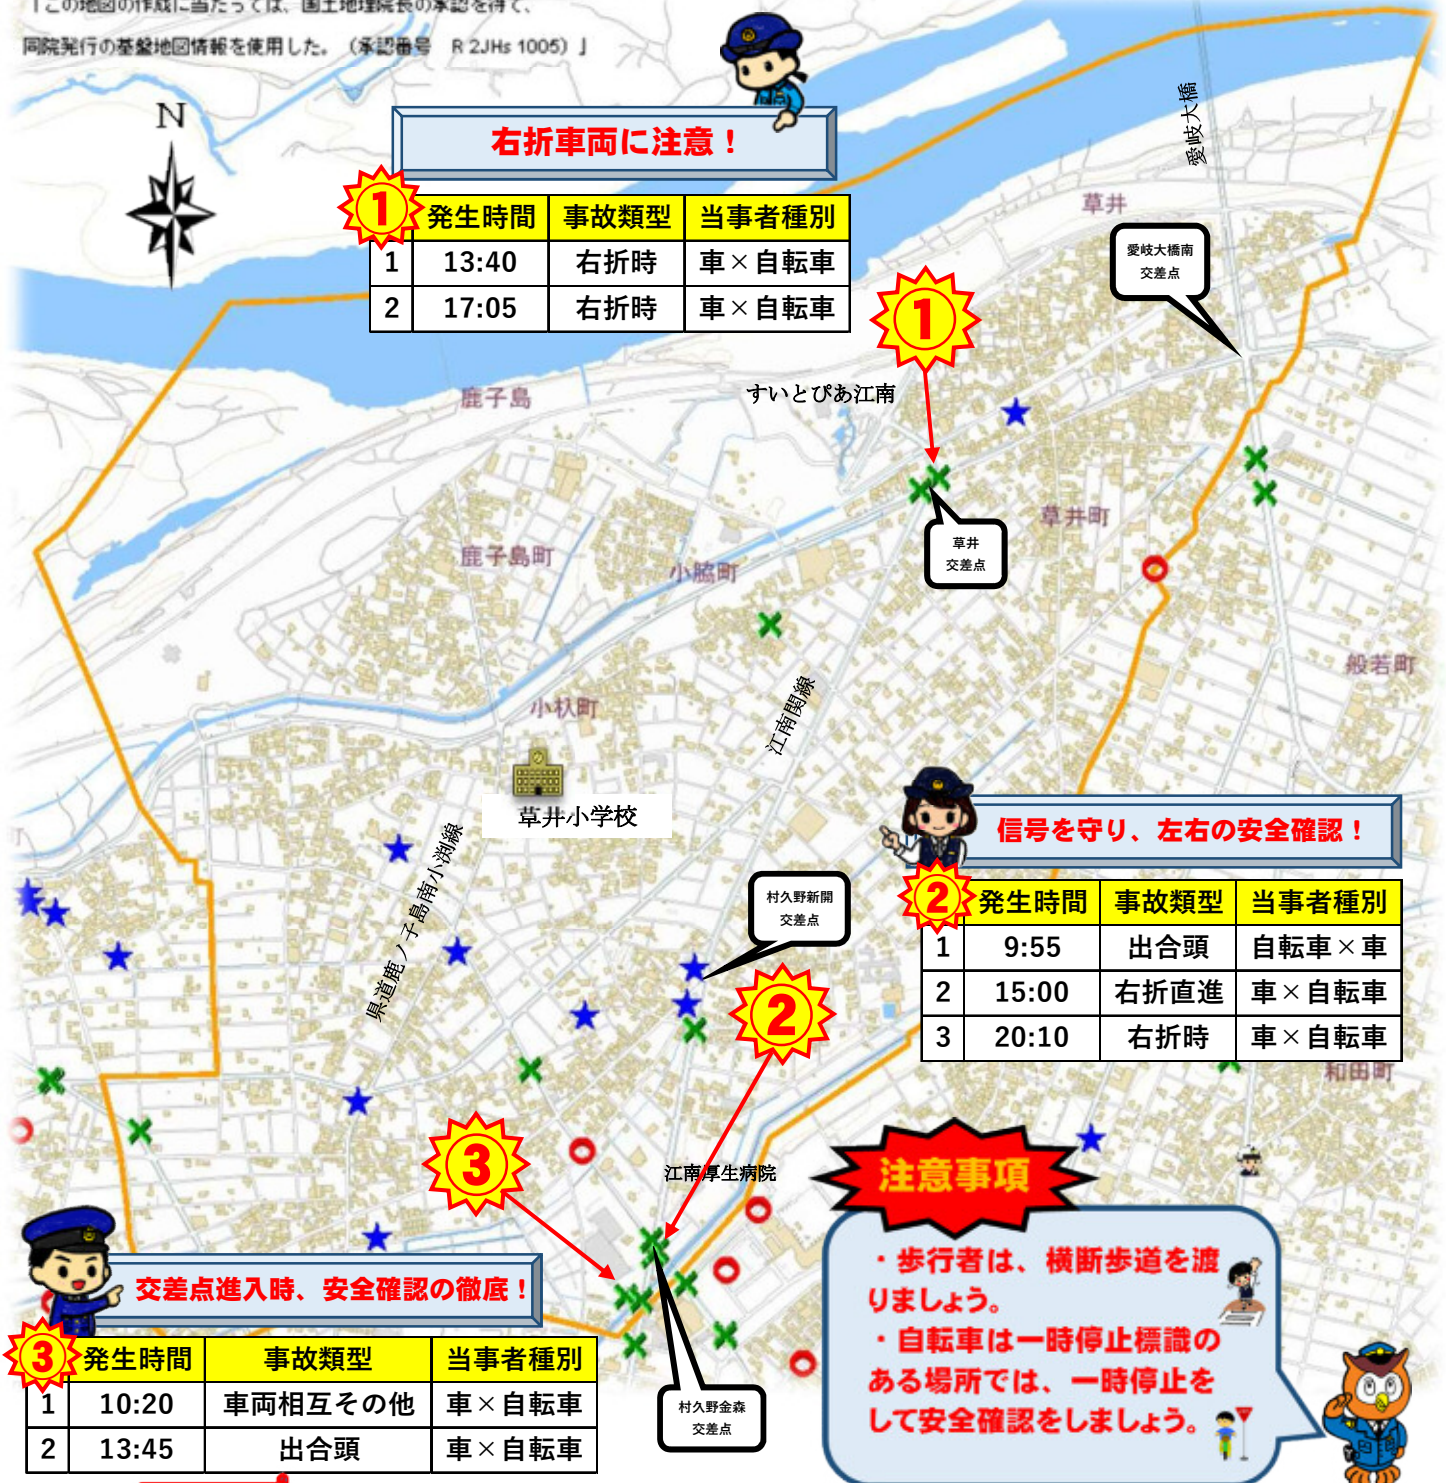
「この地図の作成に当たっては、国土地理院長の承認を得て、同院発行の基盤地図情報を使用した。（承認番号　R 2JHs 1005）」

N

右折車両に注意！

①
| | 発生時間 | 事故類型 | 当事者種別 |
|---|---|---|---|
| 1 | 13:40 | 右折時 | 車×自転車 |
| 2 | 17:05 | 右折時 | 車×自転車 |

愛岐大橋

草井

愛岐大橋南交差点

①

すいとぴあ江南

鹿子島

草井交差点

草井町

鹿子島町

小脇町

般若町

江南関線

小杁町

草井小学校

信号を守り、左右の安全確認！

②
| | 発生時間 | 事故類型 | 当事者種別 |
|---|---|---|---|
| 1 | 9:55 | 出合頭 | 自転車×車 |
| 2 | 15:00 | 右折直進 | 車×自転車 |
| 3 | 20:10 | 右折時 | 車×自転車 |

県道鹿子島小渕線

村久野新開交差点

②

和田町

③

江南厚生病院

注意事項

・歩行者は、横断歩道を渡りましょう。
・自転車は一時停止標識のある場所では、一時停止をして安全確認をしましょう。

交差点進入時、安全確認の徹底！

③
| | 発生時間 | 事故類型 | 当事者種別 |
|---|---|---|---|
| 1 | 10:20 | 車両相互その他 | 車×自転車 |
| 2 | 13:45 | 出合頭 | 車×自転車 |

村久野金森交差点